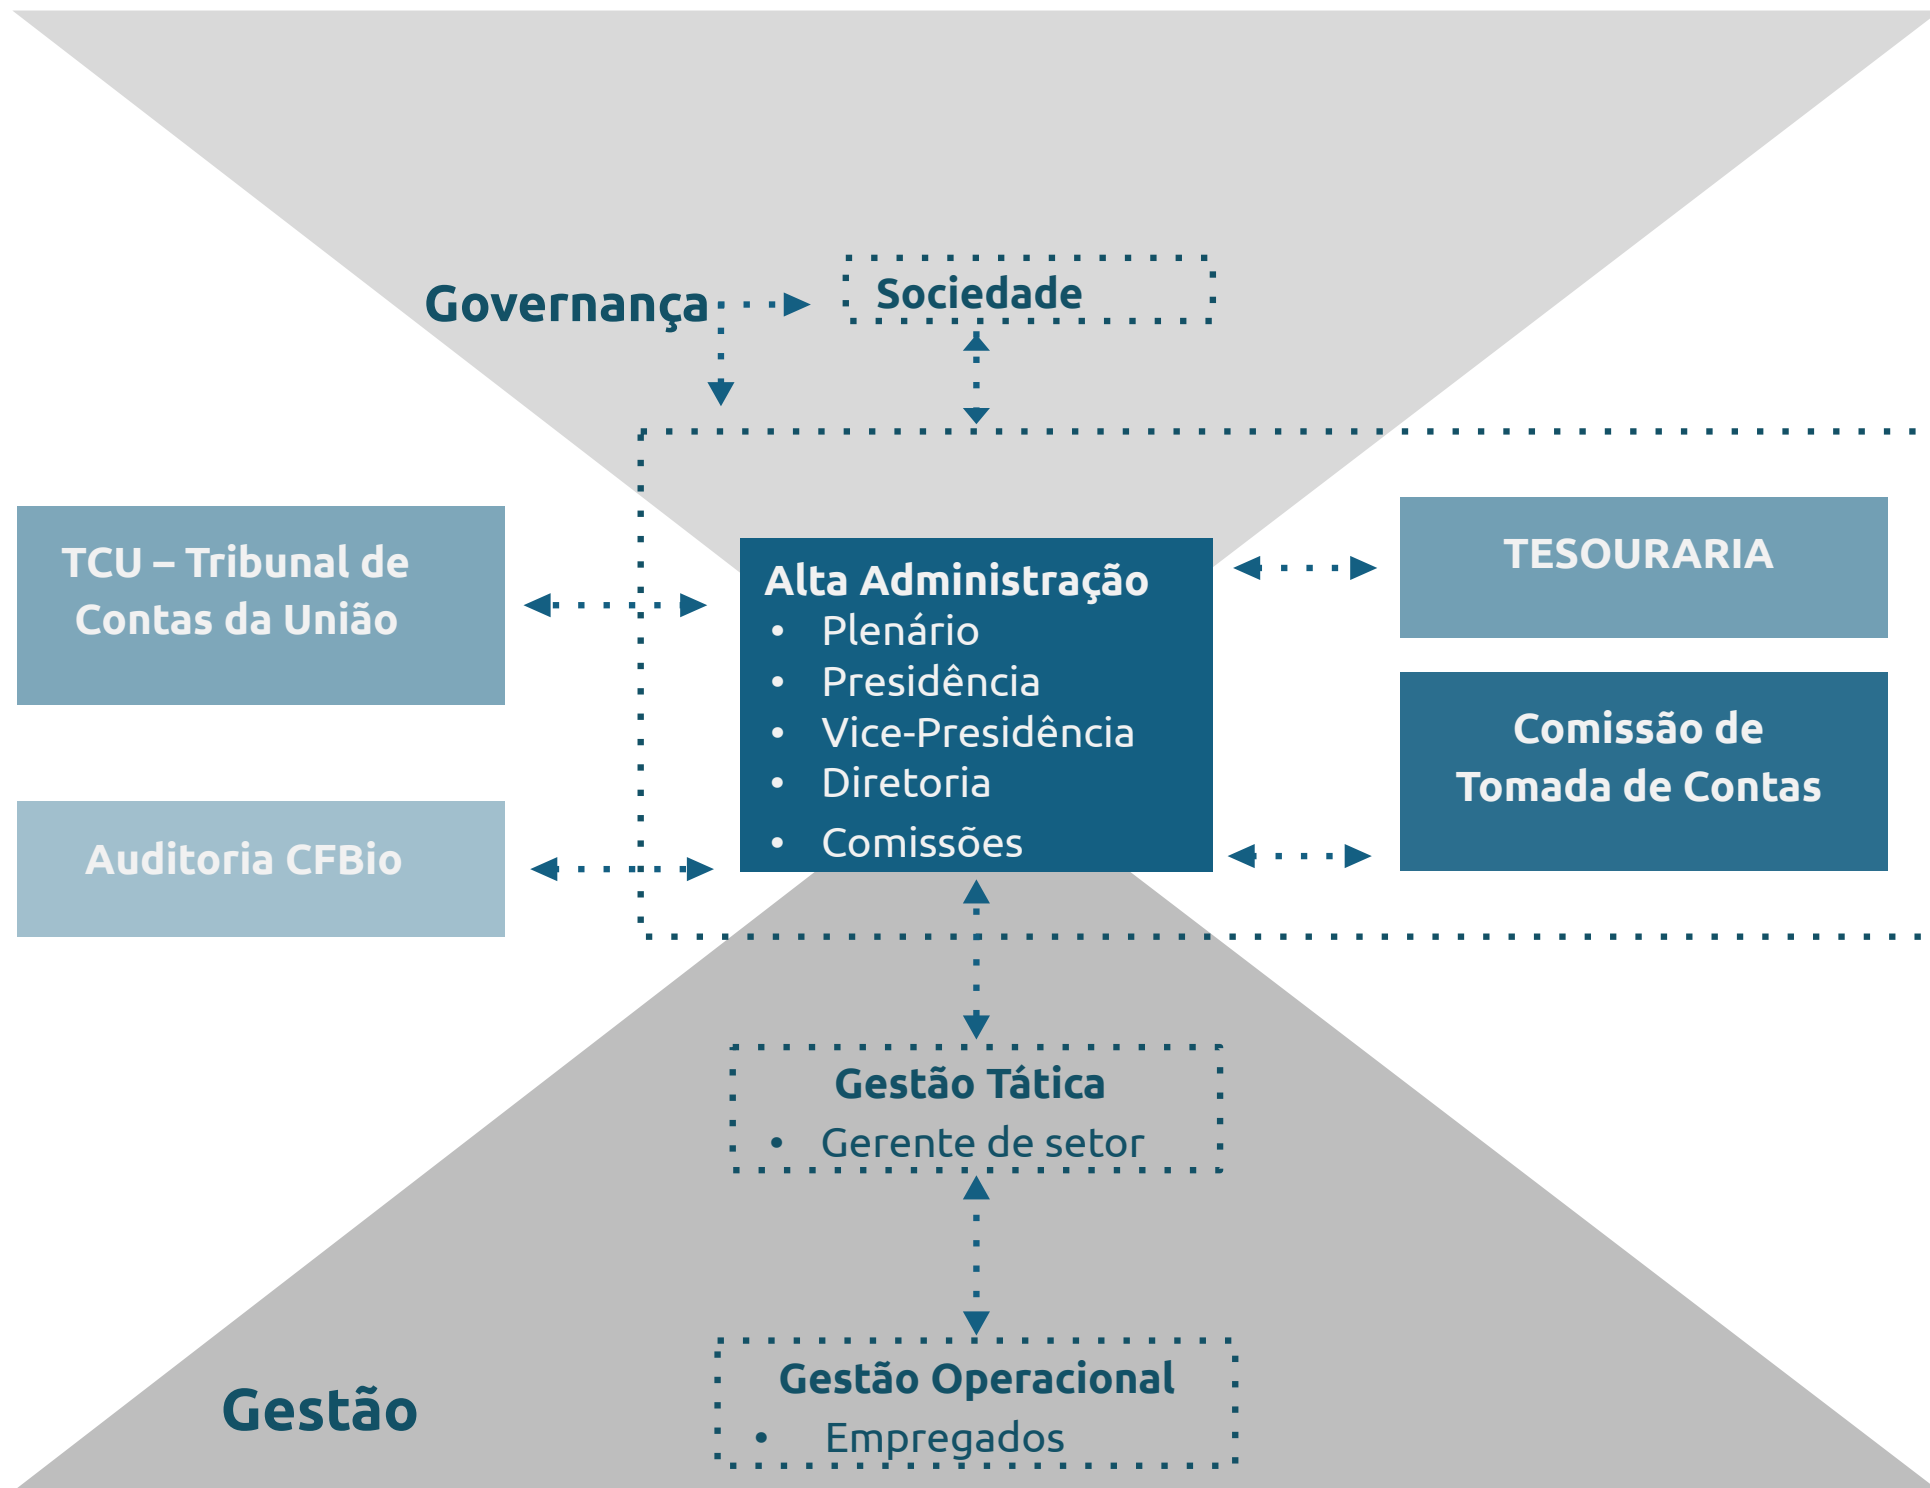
Governança

Sociedade

TCU – Tribunal de Contas da União

Auditoria CFBio

Alta Administração
• Plenário
• Presidência
• Vice-Presidência
• Diretoria
• Comissões

TESOURARIA

Comissão de Tomada de Contas

Gestão Tática
• Gerente de setor

Gestão Operacional
• Empregados

Gestão